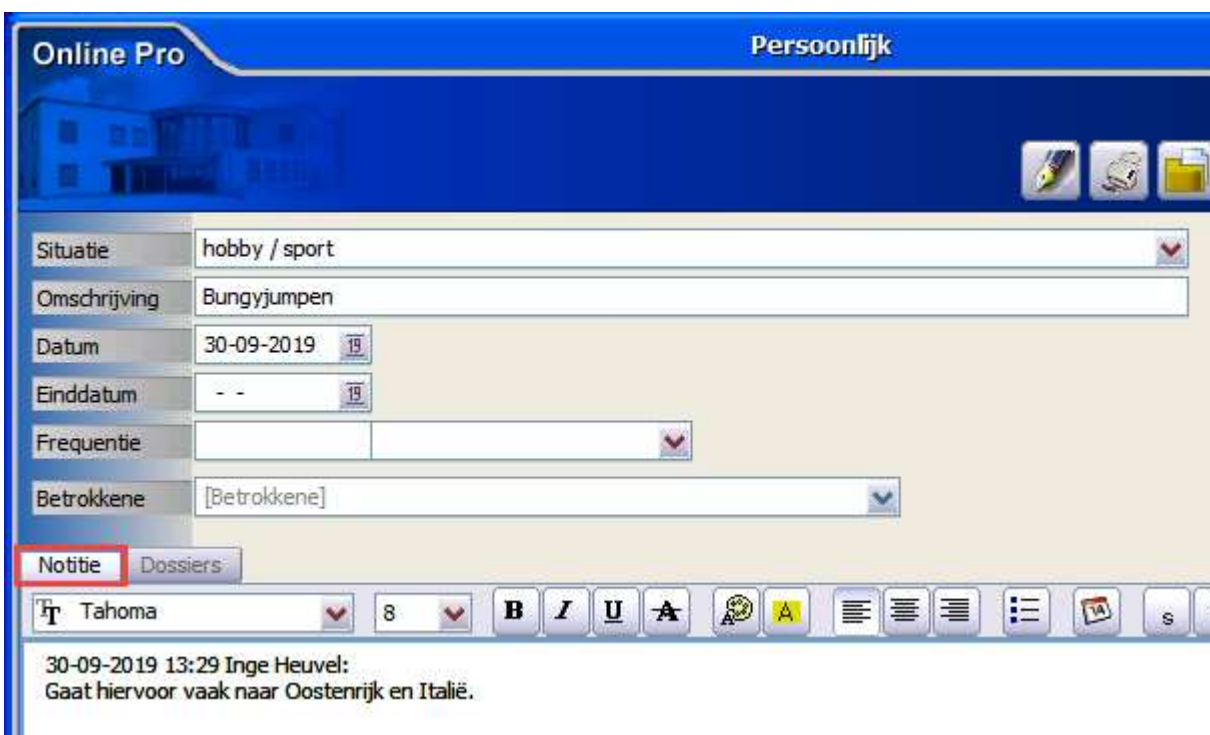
Online Pro

Persoonlijk

Situatie hobby / sport

Omschrijving Bungyjumpen

Datum 30-09-2019

Einddatum - -

Frequentie

Betrokkene [Betrokkene]

Notitie Dossiers

Tahoma 8

B I U A

30-09-2019 13:29 Inge Heuvel:
Gaat hiervoor vaak naar Oostenrijk en Italië.